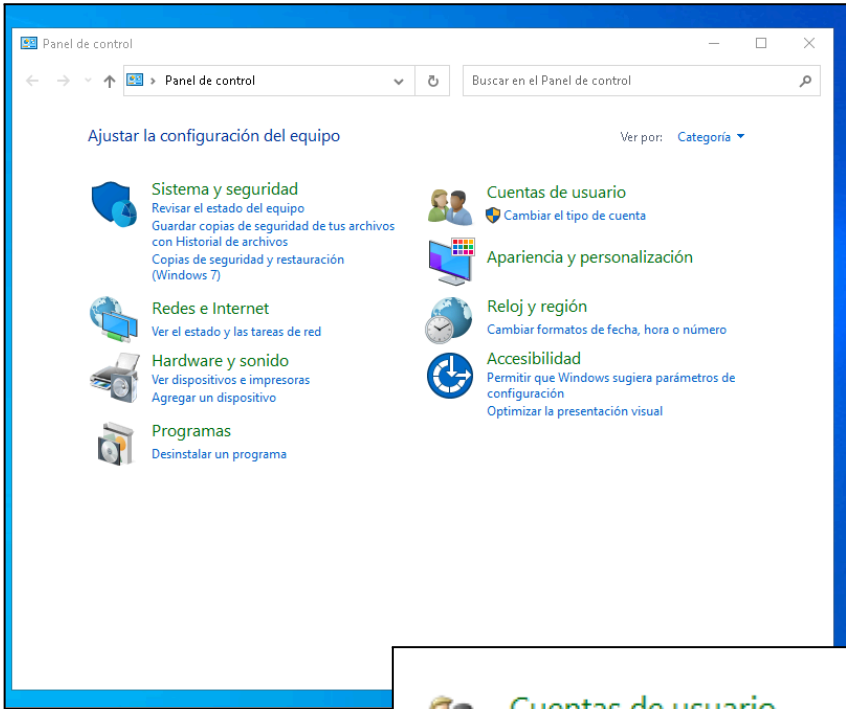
Panel de control

Panel de control

Buscar en el Panel de control

Ajustar la configuración del equipo

Ver por: Categoría

Sistema y seguridad
Revisar el estado del equipo
Guardar copias de seguridad de tus archivos con Historial de archivos
Copias de seguridad y restauración (Windows 7)

Redes e Internet
Ver el estado y las tareas de red

Hardware y sonido
Ver dispositivos e impresoras
Agregar un dispositivo

Programas
Desinstalar un programa

Cuentas de usuario
Cambiar el tipo de cuenta

Apariencia y personalización

Reloj y región
Cambiar formatos de fecha, hora o número

Accesibilidad
Permitir que Windows sugiera parámetros de configuración
Optimizar la presentación visual

Cuentas de usuario